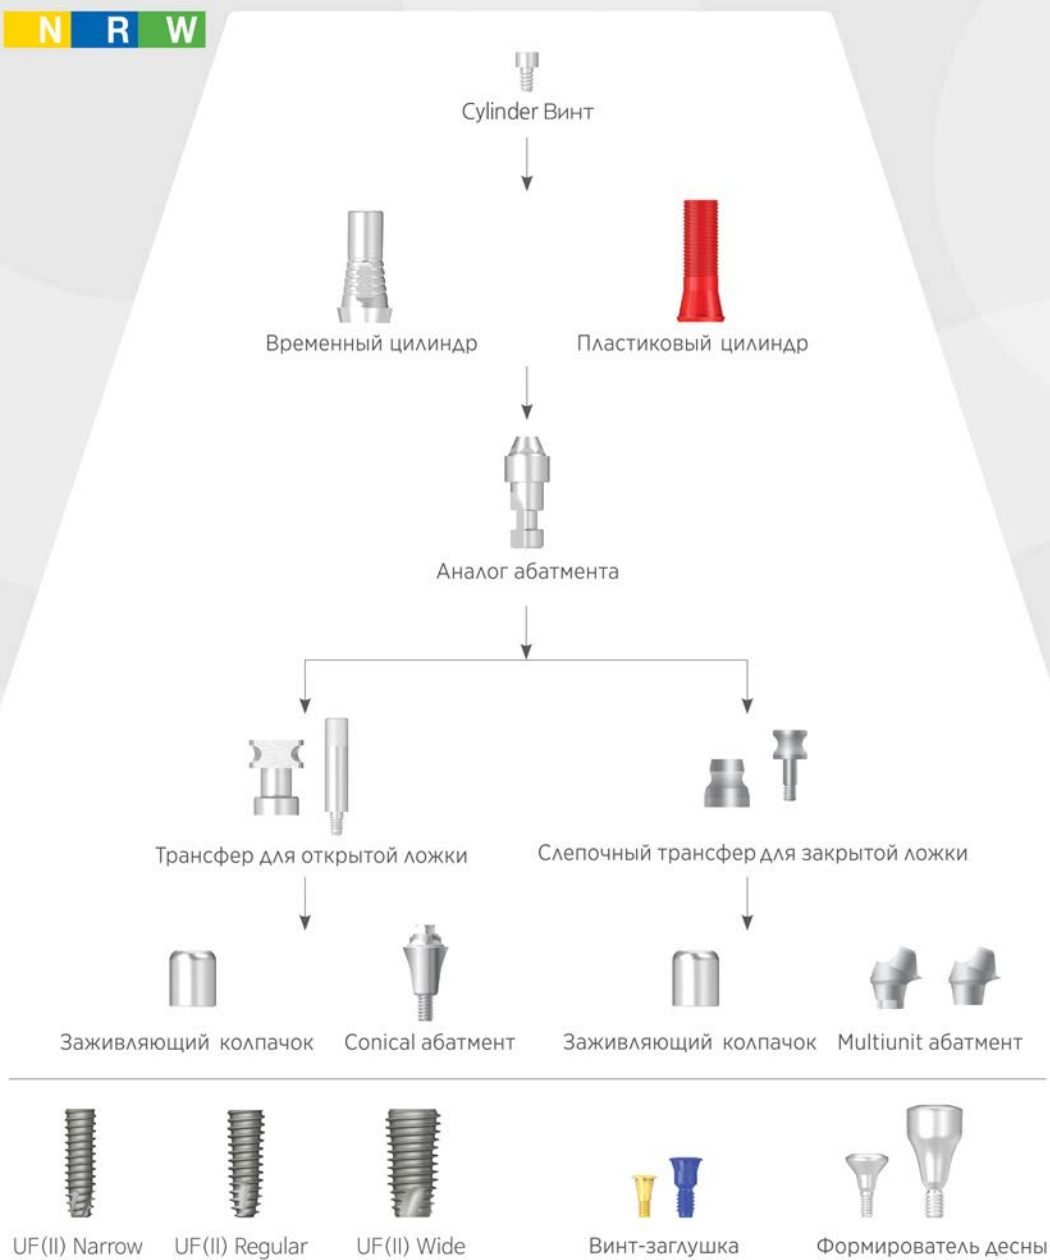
N R W

Cylinder Винт

Временный цилиндр

Пластиковый цилиндр

Аналог абатмента

Трансфер для открытой ложки

Слепочный трансфер для закрытой ложки

Заживляющий колпачок

Conical абатмент

Заживляющий колпачок

Multiunit абатмент

UF(II) Narrow

UF(II) Regular

UF(II) Wide

Винт-заглушка

Формирователь десны